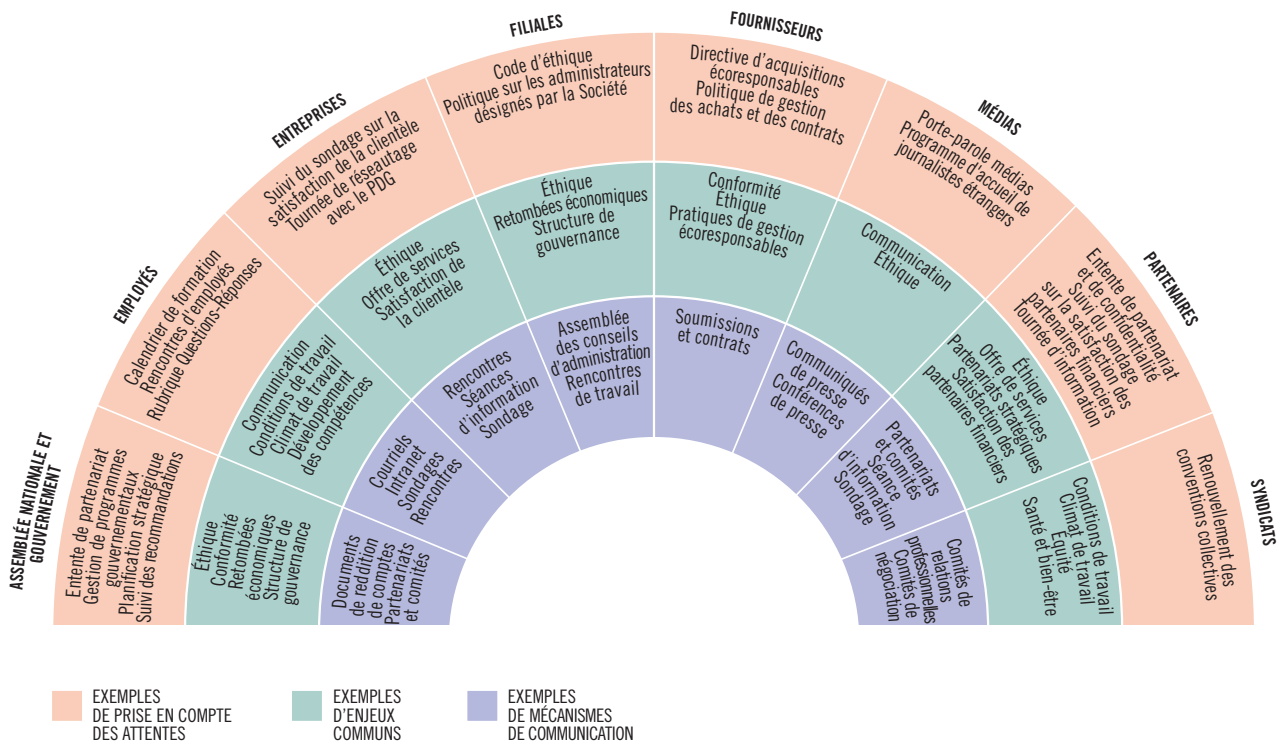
ASSEMBLÉE NATIONALE ET GOUVERNEMENT

Entente de partenariat
Gestion de programmes gouvernementaux
Planification stratégique
Suivi des recommandations

Éthique
Conformité
Retombées économiques
Structure de gouvernance

Documents de reddition de comptes
Partenariats et comités

EMPLOYÉS

Calendrier de formation
Rencontres d'employés
Rubrique Questions-Réponses

Communication
Conditions de travail
Climat de travail
Développement des compétences

Courriels
Intranet
Sondages
Rencontres

ENTREPRISES

Suivi du sondage sur la satisfaction de la clientèle
Tournée de réseautage avec le PDG

Éthique
Offre de services
Satisfaction de la clientèle

Rencontres
Séances d'information
Sondage

FILIALES

Code d'éthique
Politique sur les administrateurs désignés par la Société

Éthique
Retombées économiques
Structure de gouvernance

Assemblée des conseils d'administration
Rencontres de travail

FOURNISSEURS

Directive d'acquisitions écoresponsables
Politique de gestion des achats et des contrats

Conformité
Éthique
Pratiques de gestion écoresponsables

Soumissions et contrats

MÉDIAS

Porte-parole médias
Programme d'accueil de journalistes étrangers

Communication
Éthique

Communiqués de presse
Conférences de presse

PARTENAIRES

Entente de partenariat et de confidentialité
Suivi du sondage sur la satisfaction des partenaires financiers
Tournée d'information

Éthique
Offre de services
Partenariats stratégiques
Satisfaction des partenaires financiers

Partenariats et comités
Séance d'information
Sondage

SYNDICATS

Renouvellement des conventions collectives

Conditions de travail
Climat de travail
Équité
Santé et bien-être

Comités de relations professionnelles
Comités de négociation

EXEMPLES DE PRISE EN COMPTE DES ATTENTES

EXEMPLES D'ENJEUX COMMUNS

EXEMPLES DE MÉCANISMES DE COMMUNICATION